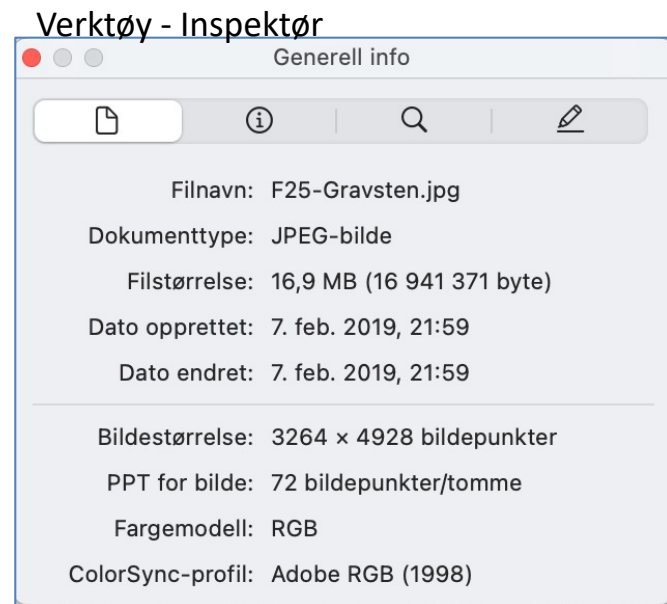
Verktøy - Inspektør

Generell info

Filnavn: F25-Gravsten.jpg

Dokumenttype: JPEG-bilde

Filstørrelse: 16,9 MB (16 941 371 byte)

Dato opprettet: 7. feb. 2019, 21:59

Dato endret: 7. feb. 2019, 21:59

Bildestørrelse: 3264 × 4928 bildepunkter

PPT for bilde: 72 bildepunkter/tomme

Fargemodell: RGB

ColorSync-profil: Adobe RGB (1998)